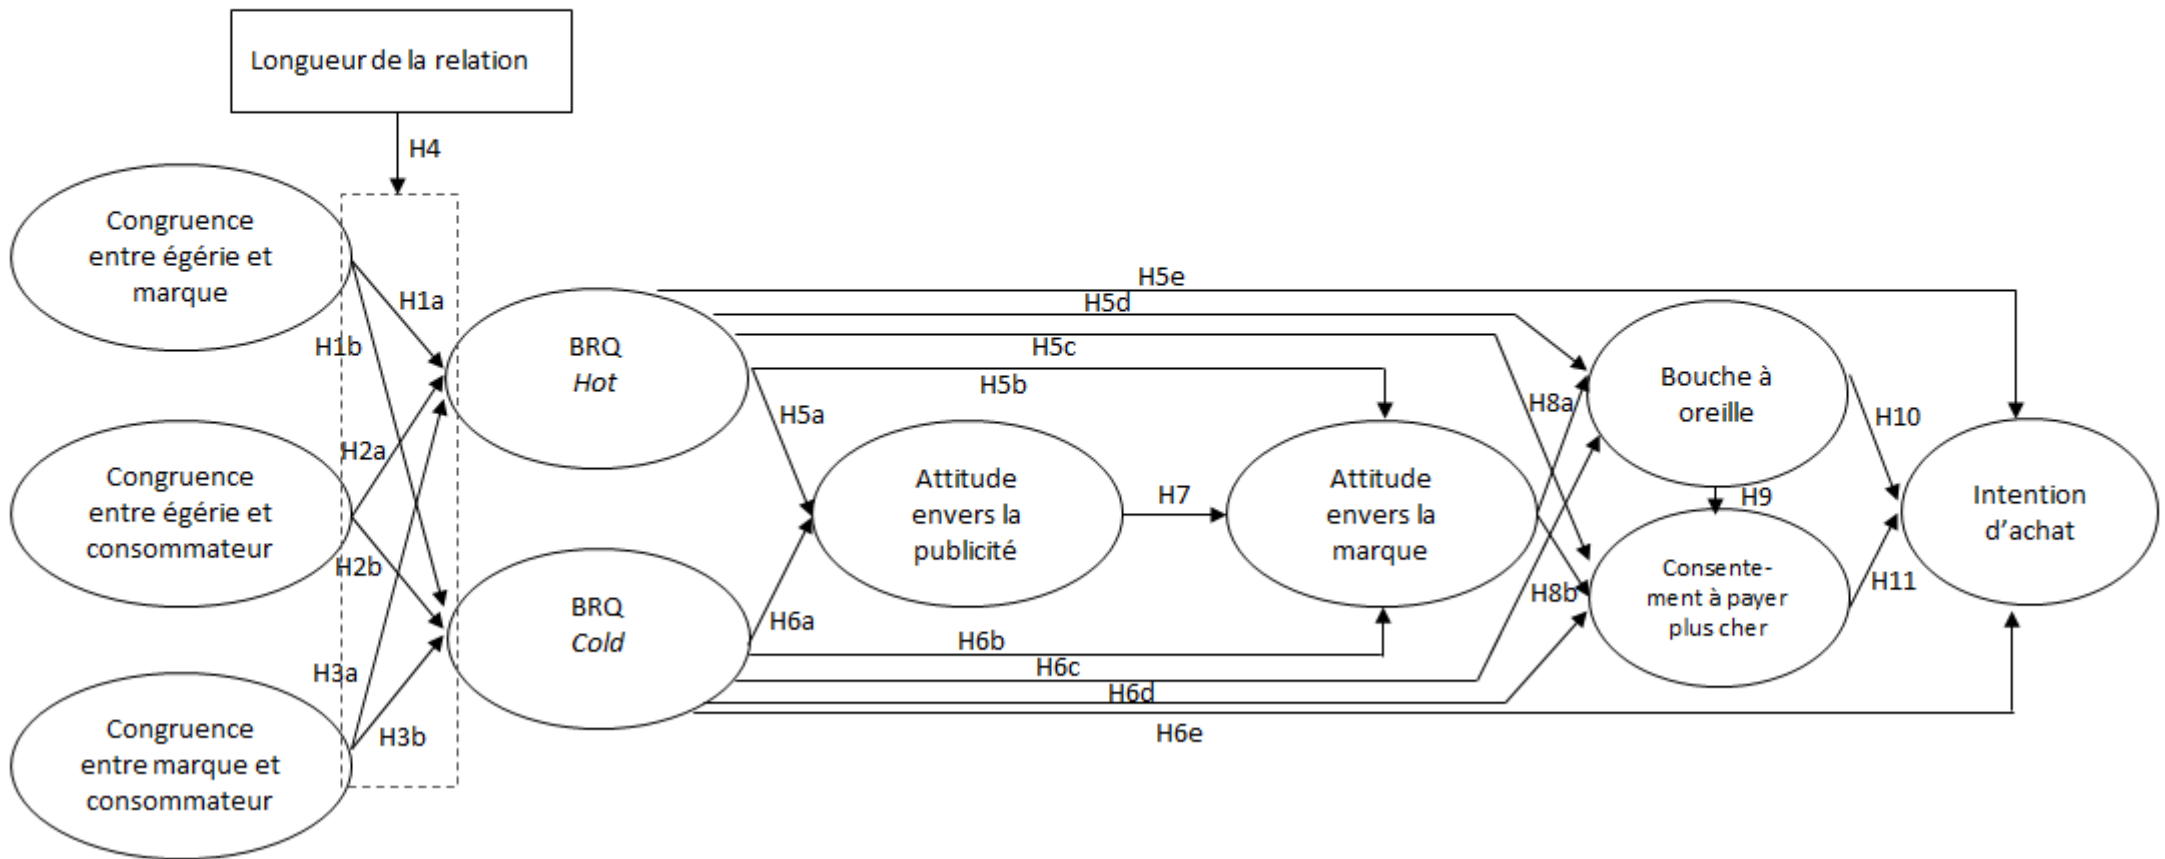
Longueur de la relation

H4

Congruence entre égérie et marque

Congruence entre égérie et consommateur

Congruence entre marque et consommateur

H1a
H1b
H2a
H2b
H3a
H3b

BRQ
*Hot*

BRQ
*Cold*

H5e
H5d
H5c
H5b
H5a

Attitude envers la publicité

H7

Attitude envers la marque

H8a
H8b

Bouche à oreille

H9

Consentement à payer plus cher

H10
H11

Intention d'achat

H6a
H6b
H6c
H6d
H6e